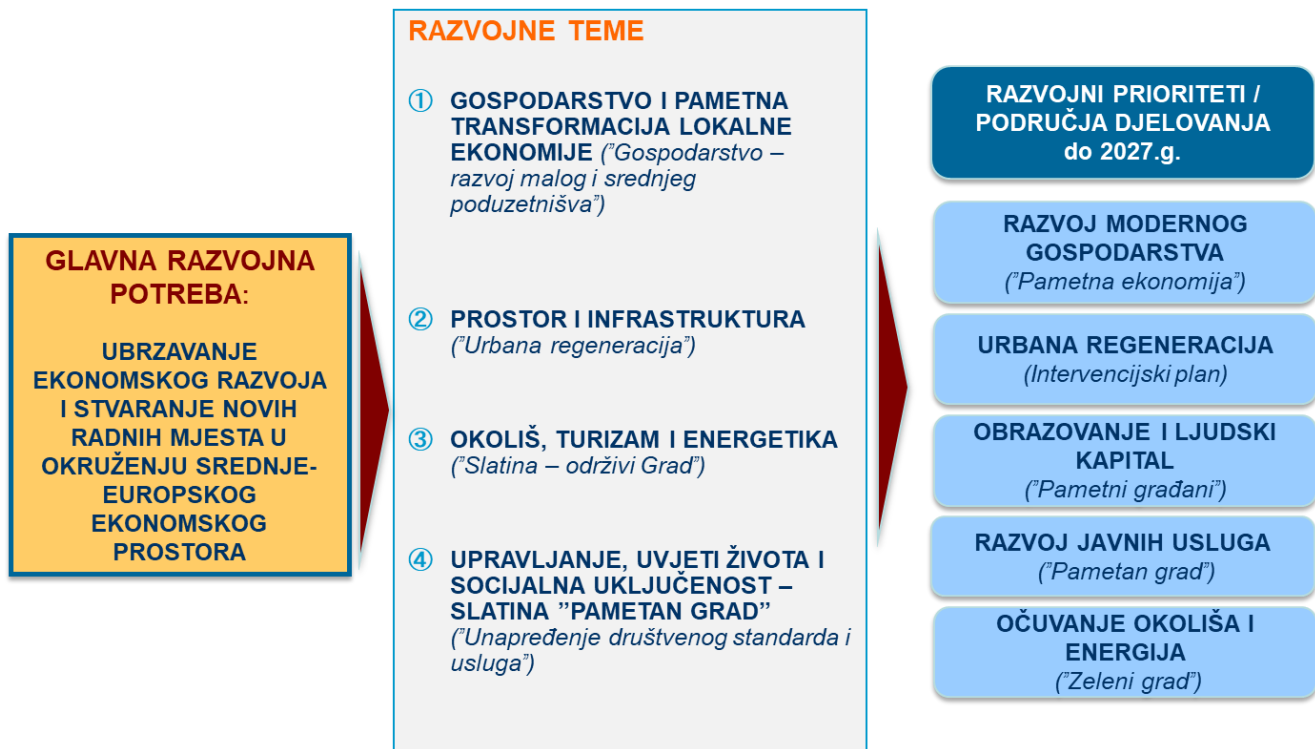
GLAVNA RAZVOJNA POTREBA:

UBRZAVANJE EKONOMSKOG RAZVOJA I STVARANJE NOVIH RADNIH MJESTA U OKRUŽENJU SREDNJE-EUROPSKOG EKONOMSKOG PROSTORA

RAZVOJNE TEME

① GOSPODARSTVO I PAMETNA TRANSFORMACIJA LOKALNE EKONOMIJE (”Gospodarstvo – razvoj malog i srednjeg poduzetnišva”)

② PROSTOR I INFRASTRUKTURA (”Urbana regeneracija”)

③ OKOLIŠ, TURIZAM I ENERGETIKA (”Slatina – održivi Grad”)

④ UPRAVLJANJE, UVJETI ŽIVOTA I SOCIJALNA UKLJUČENOST – SLATINA ”PAMETAN GRAD” (”Unapređenje društvenog standarda i usluga”)

RAZVOJNI PRIORITETI / PODRUČJA DJELOVANJA do 2027.g.

RAZVOJ MODERNOG GOSPODARSTVA (”Pametna ekonomija”)

URBANA REGENERACIJA (Intervencijski plan)

OBRAZOVANJE I LJUDSKI KAPITAL (”Pametni građani”)

RAZVOJ JAVNIH USLUGA (”Pametan grad”)

OČUVANJE OKOLIŠA I ENERGIJA (”Zeleni grad”)